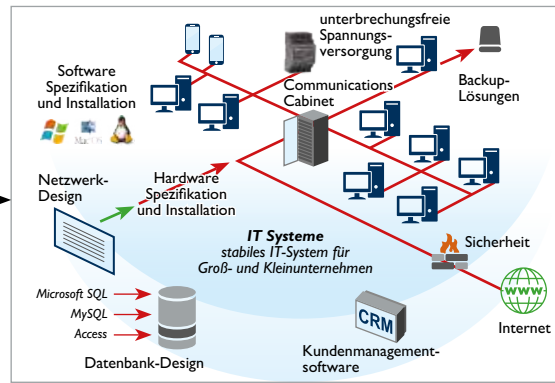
unterbrechungsfreie Spannungsversorgung

Software Spezifikation und Installation

Mac OS

Communications Cabinet

Backup-Lösungen

Netzwerk-Design

Hardware Spezifikation und Installation

**IT Systeme**
stabiles IT-System für Groß- und Kleinunternehmen

Sicherheit

www

Microsoft SQL
MySQL
Access

Datenbank-Design

CRM

Kundenmanagementsoftware

Internet